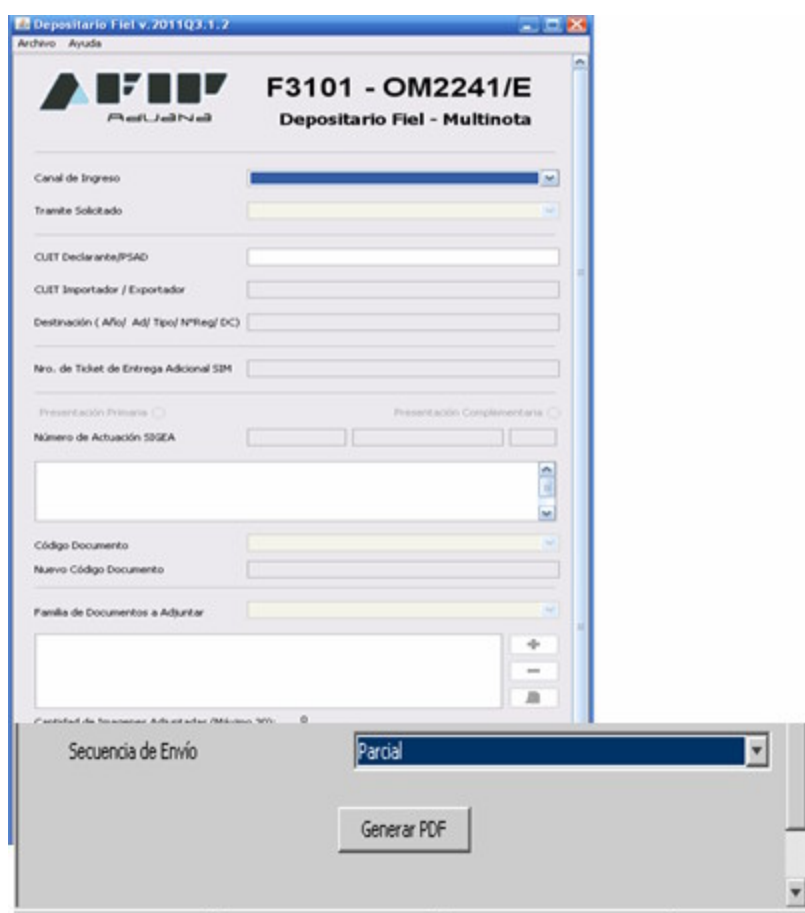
Depositario Fiel v.2011Q3.1.2

Archivo Ayuda

AFIP Aduana

F3101 - OM2241/E

Depositario Fiel - Multinota

Canal de Ingreso

Tramite Solicitado

CUIT Declarante/PSAD

CUIT Importador / Exportador

Destinación ( Año/ Ad/ Tipo/ NºReg/ DC)

Nro. de Ticket de Entrega Adicional SIM

Presentación Primaria

Presentación Complementaria

Número de Actuación SIGEA

Código Documento

Nuevo Código Documento

Familia de Documentos a Adjuntar

+

—

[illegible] 0

Secuencia de Envío

Parcial

Generar PDF